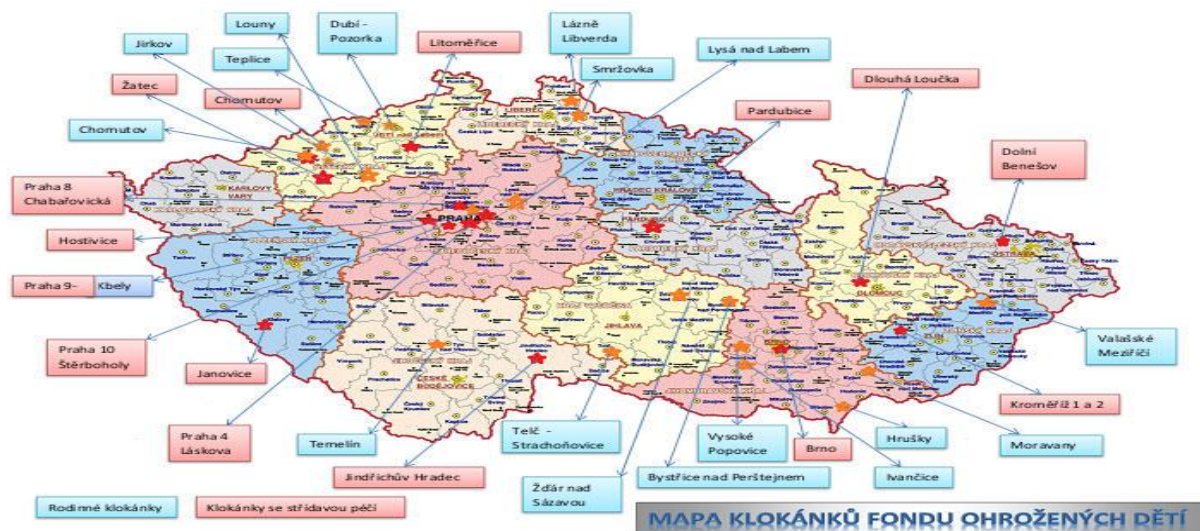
Louny

Dubí - Pozorka

Litoměřice

Lázně Libverda

Jirkov

Teplice

Lysá nad Labem

Smržovka

Žatec

Chomutov

Dlouhá Loučka

Pardubice

Chomutov

Dolní Benešov

Praha 8 Chabařovická

PRAHA

Hostivice

Praha 9- Kbely

Valašské Meziříčí

Praha 10 Štěrboholy

Janovice

Kroměříž 1 a 2

Praha 4 Láskova

Temelín

Telč - Strachoňovice

Vysoké Popovice

Brno

Hrušky

Moravany

Jindřichův Hradec

Ivančice

Žďár nad Sázavou

Bystřice nad Perštejnem

Rodinné klokánky

Klokánky se střídavou péčí

MAPA KLOKÁNKŮ FONDU OHROŽENÝCH DĚTÍ